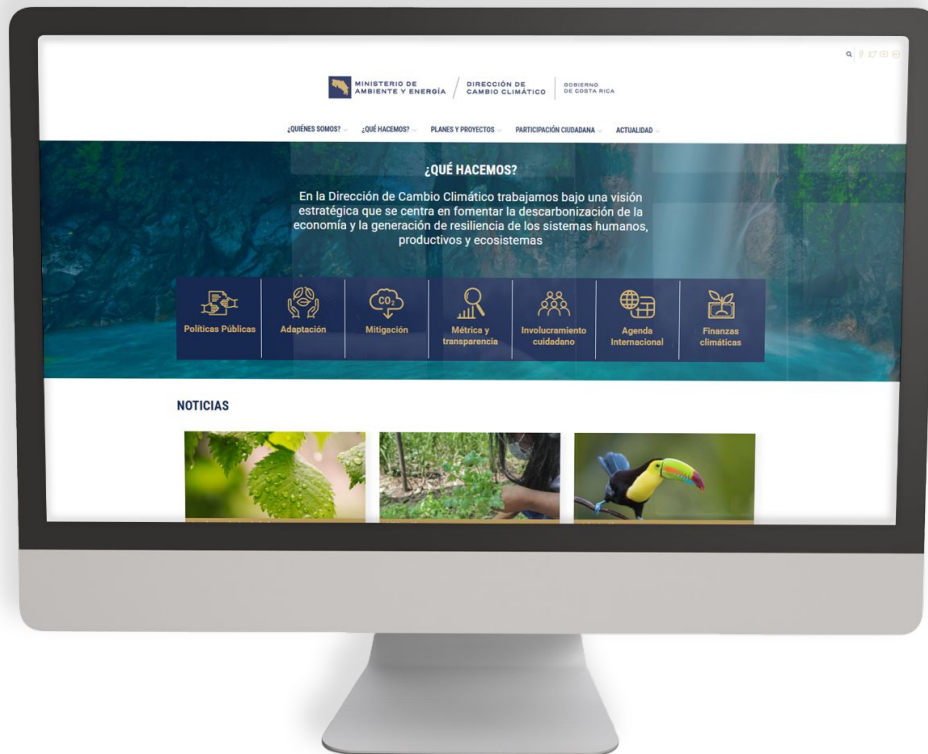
MINISTERIO DE AMBIENTE Y ENERGÍA / DIRECCIÓN DE CAMBIO CLIMÁTICO | GOBIERNO DE COSTA RICA

¿QUIÉNES SOMOS? ¿QUÉ HACEMOS? PLANES Y PROYECTOS PARTICIPACIÓN CIUDADANA ACTUALIDAD

¿QUÉ HACEMOS?

En la Dirección de Cambio Climático trabajamos bajo una visión estratégica que se centra en fomentar la descarbonización de la economía y la generación de resiliencia de los sistemas humanos, productivos y ecosistemas

Políticas Públicas | Adaptación | $CO_2$ Mitigación | Métrica y transparencia | Involucramiento cuidadano | Agenda Internacional | Finanzas climáticas

NOTICIAS